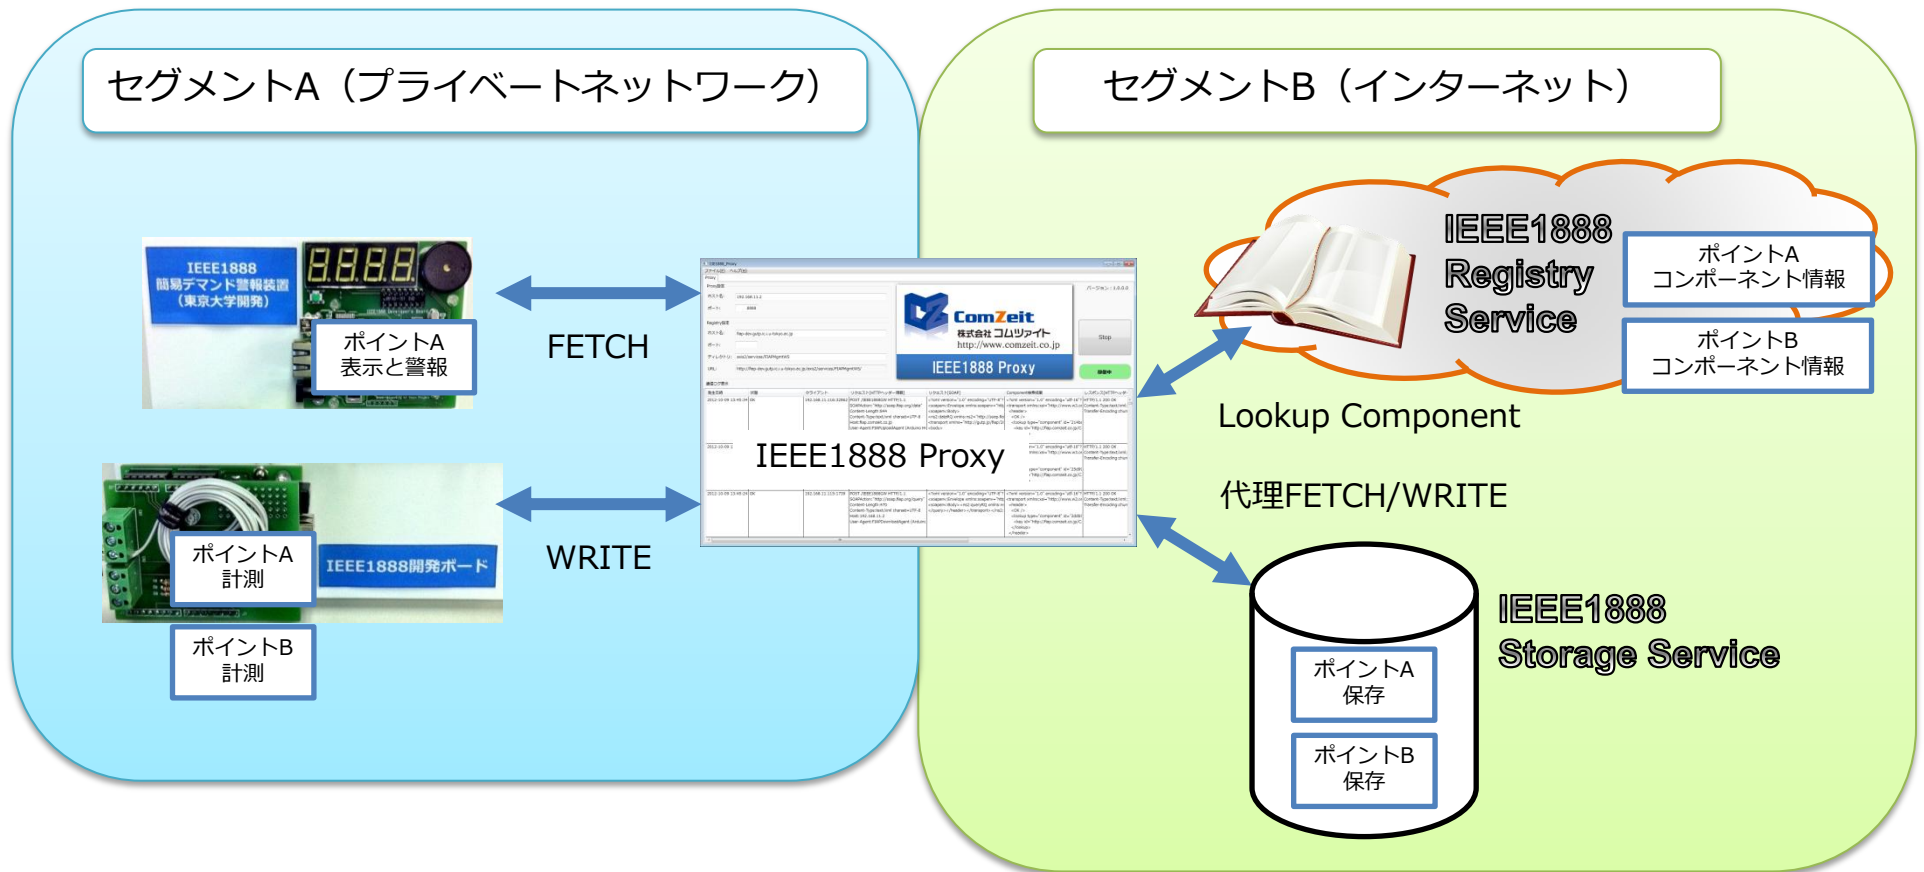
セグメントA（プライベートネットワーク）

セグメントB（インターネット）

IEEE1888
簡易デマンド警報装置
（東京大学開発）

8.8.8.8

ポイントA
表示と警報

FETCH

ポイントA
計測

IEEE1888開発ボード

ポイントB
計測

WRITE

ComZeit
株式会社 コムツァイト
http://www.comzeit.co.jp

IEEE1888 Proxy

IEEE1888 Proxy

IEEE1888
Registry
Service

ポイントA
コンポーネント情報

ポイントB
コンポーネント情報

Lookup Component

代理FETCH/WRITE

IEEE1888
Storage Service

ポイントA
保存

ポイントB
保存